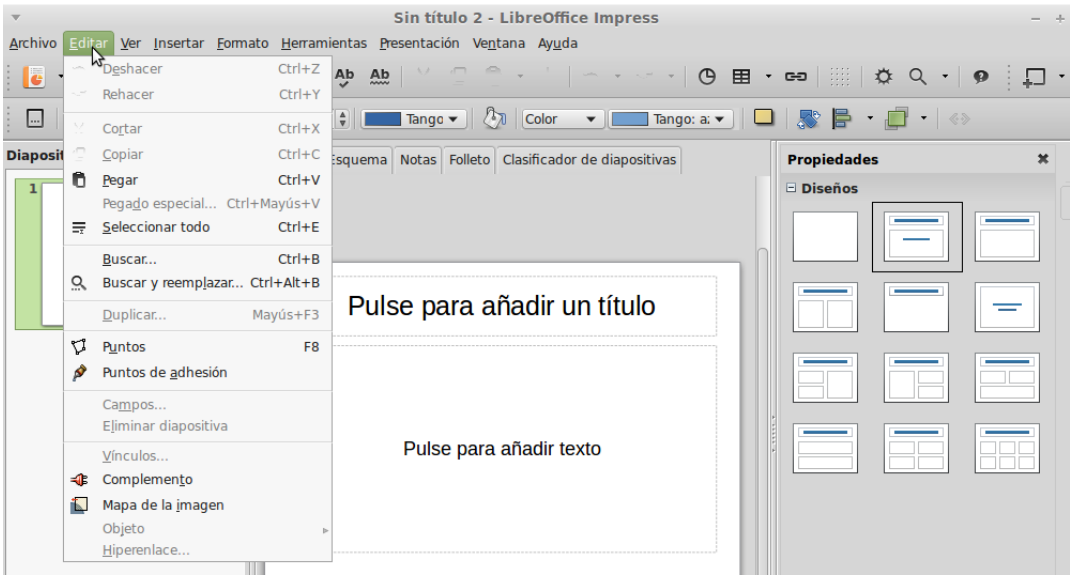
Sin título 2 - LibreOffice Impress

Archivo Editar Ver Insertar Formato Herramientas Presentación Ventana Ayuda

Deshacer Ctrl+Z
Rehacer Ctrl+Y
Cortar Ctrl+X
Copiar Ctrl+C
Pegar Ctrl+V
Pegado especial... Ctrl+Mayús+V
Seleccionar todo Ctrl+E
Buscar... Ctrl+B
Buscar y reemplazar... Ctrl+Alt+B
Duplicar... Mayús+F3
Puntos F8
Puntos de adhesión
Campos...
Eliminar diapositiva
Vínculos...
Complemento
Mapa de la imagen
Objeto
Hiperenlace...

Tango
Color
Tango: a:

Diaposit
1

Esquema Notas Folleto Clasificador de diapositivas

Pulse para añadir un título

Pulse para añadir texto

Propiedades
Diseños